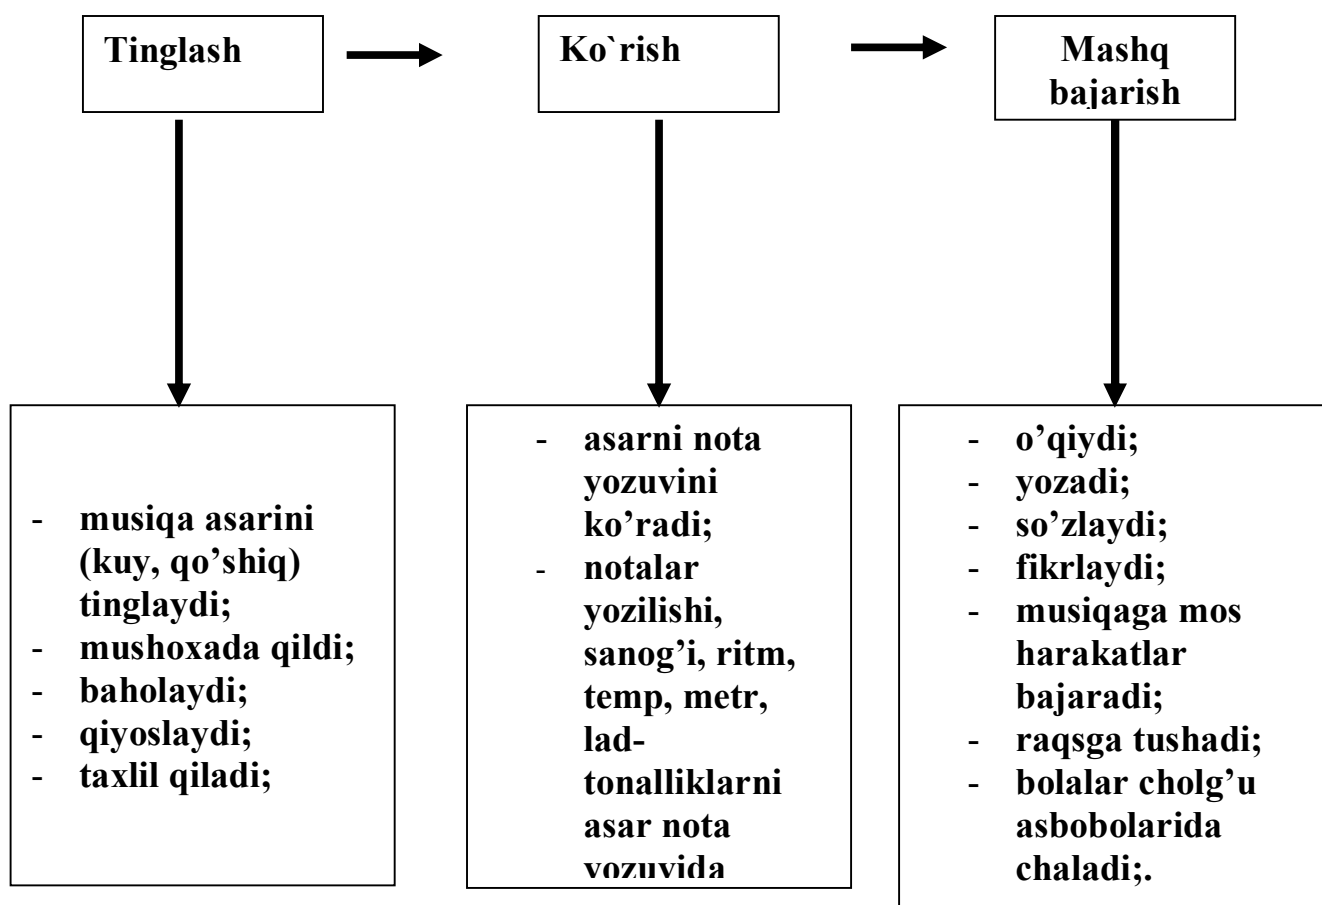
Tinglash

Ko`rish

Mashq bajarish

- musiqa asarini (kuy, qo'shiq) tinglaydi;
- mushoxada qildi;
- baholaydi;
- qiyoslaydi;
- taxlil qiladi;

- asarni nota yozuvini ko'radi;
- notalar yozilishi, sanog'i, ritm, temp, metr, lad-tonalliklarni asar nota yozuvida

- o'qiydi;
- yozadi;
- so'zlaydi;
- fikrlaydi;
- musiqaga mos harakatlar bajaradi;
- raqsga tushadi;
- bolalar cholg'u asbobolarida chaladi;.